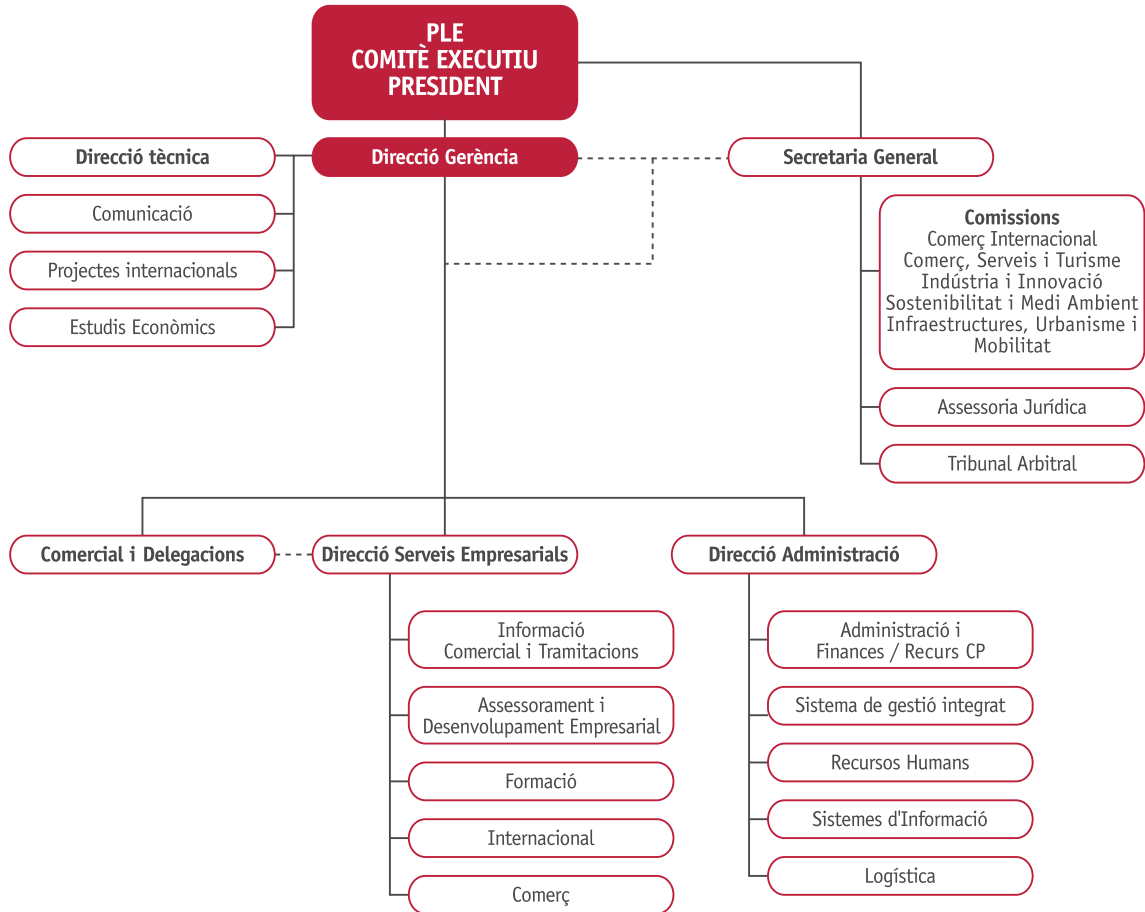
PLE
COMITÈ EXECUTIU
PRESIDENT

Direcció tècnica

Comunicació

Projectes internacionals

Estudis Econòmics

Direcció Gerència

Secretaria General

Comissions
Comerç Internacional
Comerç, Serveis i Turisme
Indústria i Innovació
Sostenibilitat i Medi Ambient
Infraestructures, Urbanisme i Mobilitat

Assessoria Jurídica

Tribunal Arbitral

Comercial i Delegacions

Direcció Serveis Empresarials

Informació Comercial i Tramitacions

Assessorament i Desenvolupament Empresarial

Formació

Internacional

Comerç

Direcció Administració

Administració i Finances / Recurs CP

Sistema de gestió integrat

Recursos Humans

Sistemes d'Informació

Logística